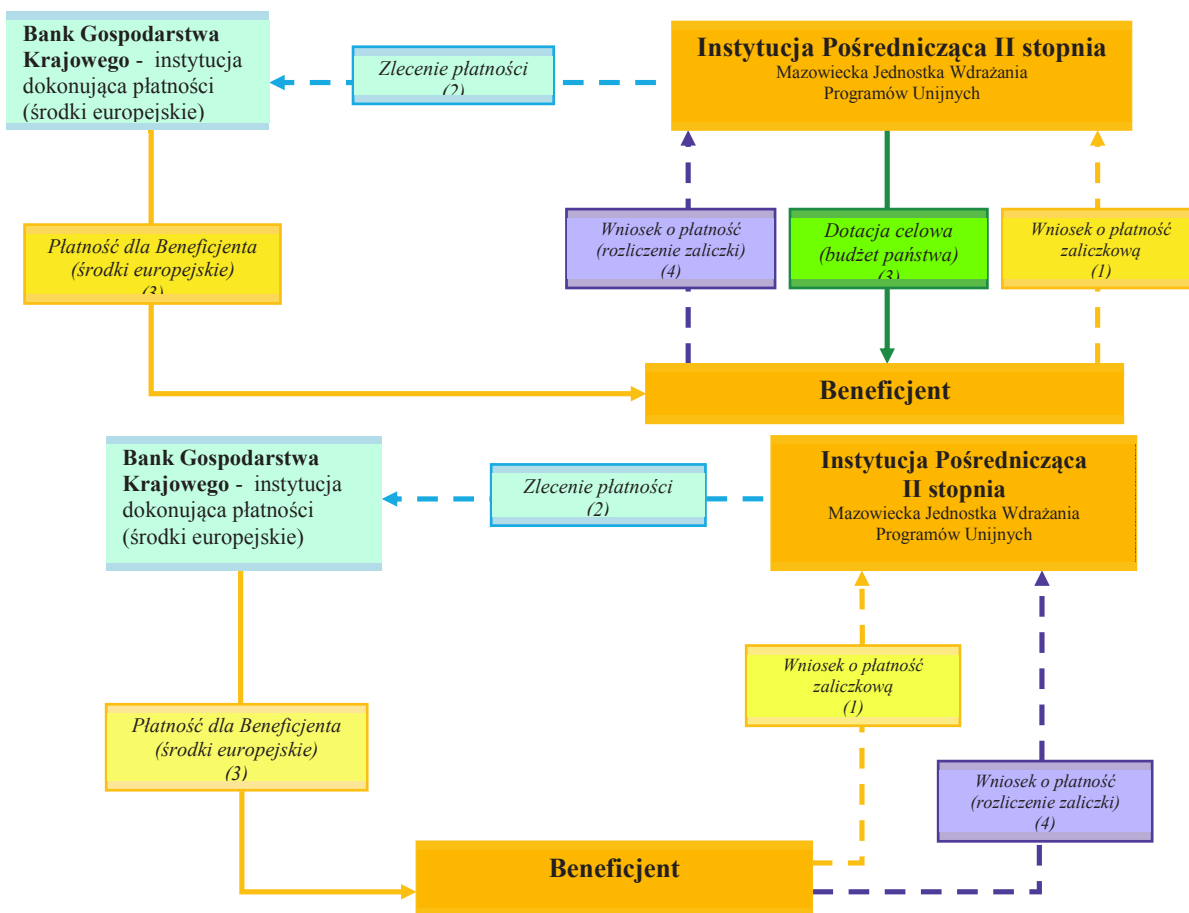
Bank Gospodarstwa Krajowego - instytucja dokonująca płatności (środki europejskie)

Zlecenie płatności (2)

Instytucja Pośrednicząca II stopnia
Mazowiecka Jednostka Wdrażania Programów Unijnych

Płatność dla Beneficjenta (środki europejskie) (3)

Wniosek o płatność (rozliczenie zaliczki) (4)

Dotacja celowa (budżet państwa) (3)

Wniosek o płatność zaliczkową (1)

Beneficjent

Bank Gospodarstwa Krajowego - instytucja dokonująca płatności (środki europejskie)

Zlecenie płatności (2)

Instytucja Pośrednicząca II stopnia
Mazowiecka Jednostka Wdrażania Programów Unijnych

Wniosek o płatność zaliczkową (1)

Płatność dla Beneficjenta (środki europejskie) (3)

Wniosek o płatność (rozliczenie zaliczki) (4)

Beneficjent